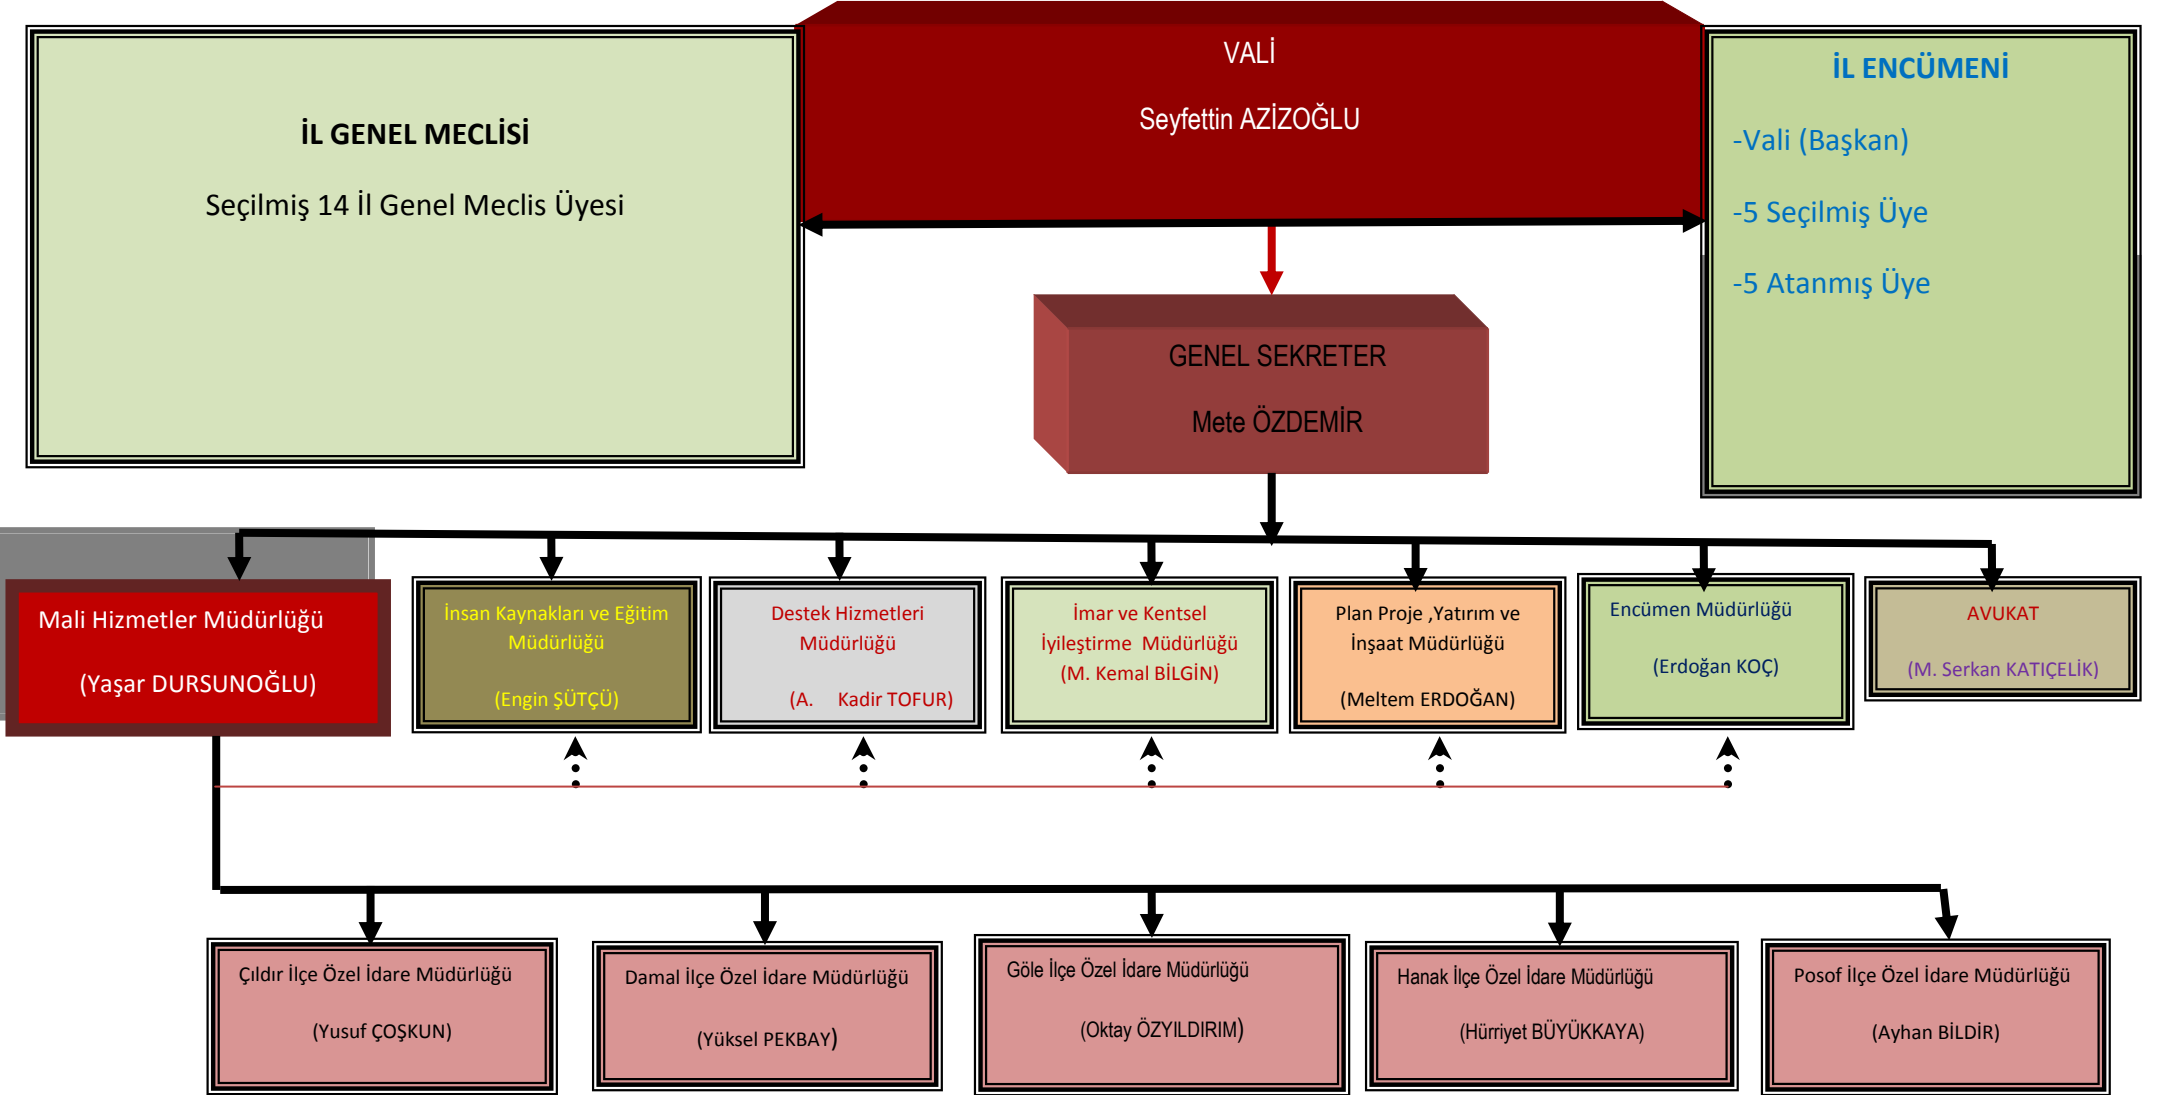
İL GENEL MECLİSİ

Seçilmiş 14 İl Genel Meclis Üyesi

VALİ

Seyfettin AZİZOĞLU

İL ENCÜMENİ

-Vali (Başkan)

-5 Seçilmiş Üye

-5 Atanmış Üye

GENEL SEKRETER

Mete ÖZDEMİR

Mali Hizmetler Müdürlüğü

(Yaşar DURSUNOĞLU)

İnsan Kaynakları ve Eğitim Müdürlüğü

(Engin ŞÜTÇÜ)

Destek Hizmetleri Müdürlüğü

(A. Kadir TOFUR)

İmar ve Kentsel İyileştirme Müdürlüğü

(M. Kemal BİLGİN)

Plan Proje ,Yatırım ve İnşaat Müdürlüğü

(Meltem ERDOĞAN)

Encümen Müdürlüğü

(Erdoğan KOÇ)

AVUKAT

(M. Serkan KATIÇELİK)

Çıldır İlçe Özel İdare Müdürlüğü

(Yusuf ÇOŞKUN)

Damal İlçe Özel İdare Müdürlüğü

(Yüksel PEKBAY)

Göle İlçe Özel İdare Müdürlüğü

(Oktay ÖZYILDIRIM)

Hanak İlçe Özel İdare Müdürlüğü

(Hürriyet BÜYÜKKAYA)

Posof İlçe Özel İdare Müdürlüğü

(Ayhan BİLDİR)